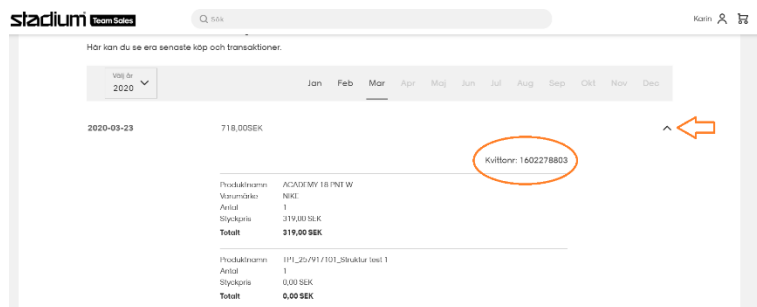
stadium Team Sales

Sök

Karin

Här kan du se era senaste köp och transaktioner.

Välj år
2020

Jan Feb Mar Apr Maj Jun Jul Aug Sep Okt Nov Dec

2020-03-23

718,00SEK

Kvittonr: 1602278803

| | |
|---|---|
| Produktnamn | ACADEMY 18 PNT W |
| Varumärke | NIKE |
| Antal | 1 |
| Styckpris | 319,00 SEK |
| Totalt | 319,00 SEK |

| | |
|---|---|
| Produktnamn | TPI_25791101_Struktur test 1 |
| Antal | 1 |
| Styckpris | 0,00 SEK |
| Totalt | 0,00 SEK |